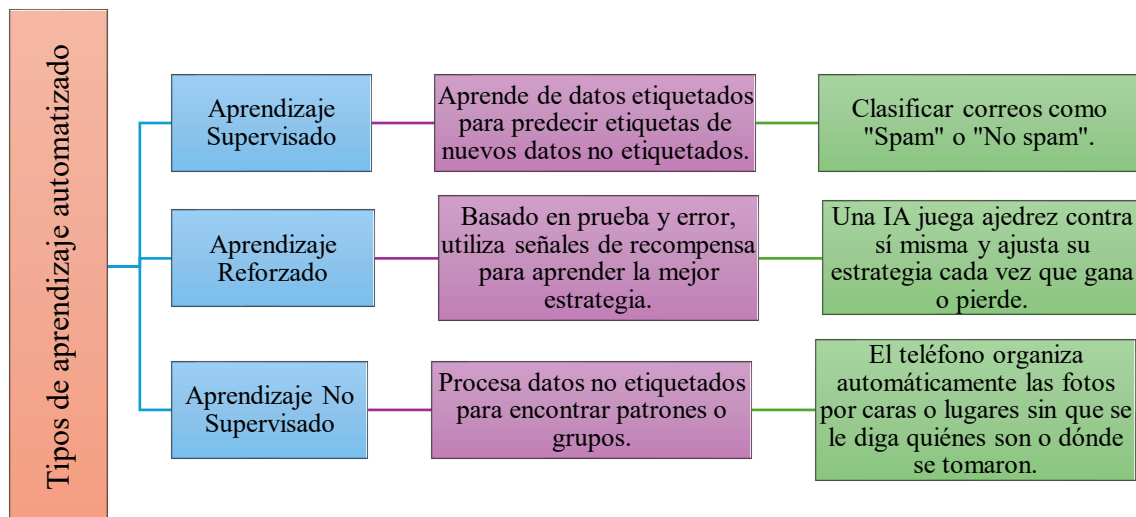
Tipos de aprendizaje automatizado

Aprendizaje Supervisado

Aprende de datos etiquetados para predecir etiquetas de nuevos datos no etiquetados.

Clasificar correos como "Spam" o "No spam".

Aprendizaje Reforzado

Basado en prueba y error, utiliza señales de recompensa para aprender la mejor estrategia.

Una IA juega ajedrez contra sí misma y ajusta su estrategia cada vez que gana o pierde.

Aprendizaje No Supervisado

Procesa datos no etiquetados para encontrar patrones o grupos.

El teléfono organiza automáticamente las fotos por caras o lugares sin que se le diga quiénes son o dónde se tomaron.